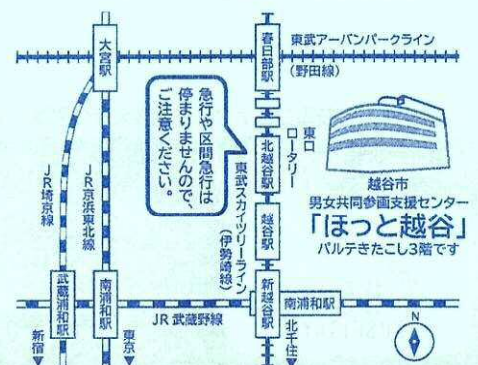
大宮駅

春日部駅

東武アーバンパークライン
(野田線)

急行や区間急行は停まりませんので、ご注意ください。

北越谷駅

東口ロータリー

東武スカイツリーライン
(伊勢崎線)

越谷駅

越谷市
男女共同参画支援センター
「ほっと越谷」
パルテきたこし3階です

JR埼京線

JR京浜東北線

武蔵浦和駅

南浦和駅

新越谷駅

南浦和駅

JR 武蔵野線

新宿

東京

北千住

N